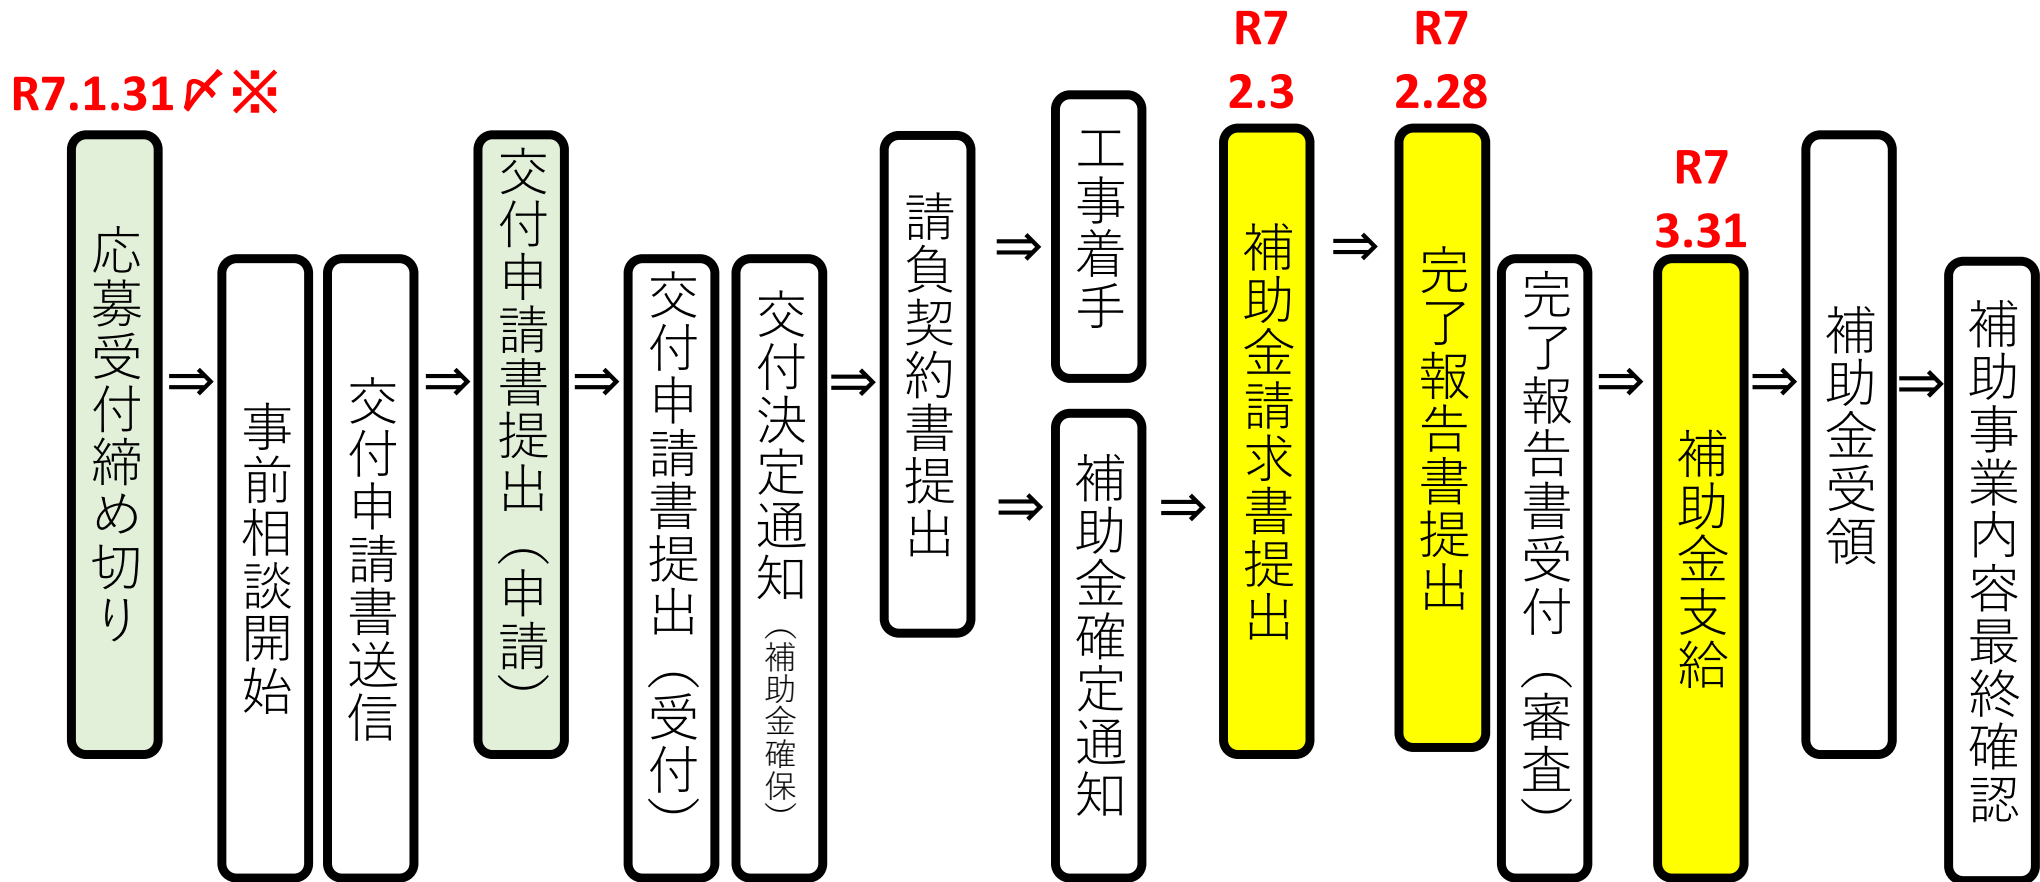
R7.1.31〆※

応募受付締め切り

⇒

事前相談開始

交付申請書送信

⇒

交付申請書提出（申請）

⇒

交付申請書提出（受付）

交付決定通知（補助金確保）

⇒

請負契約書提出

⇒

工事着手

⇒

補助金確定通知

⇒

R7
2.3

補助金請求書提出

⇒

R7
2.28

完了報告書提出

完了報告書受付（審査）

⇒

R7
3.31

補助金支給

⇒

補助金受領

⇒

補助事業内容最終確認